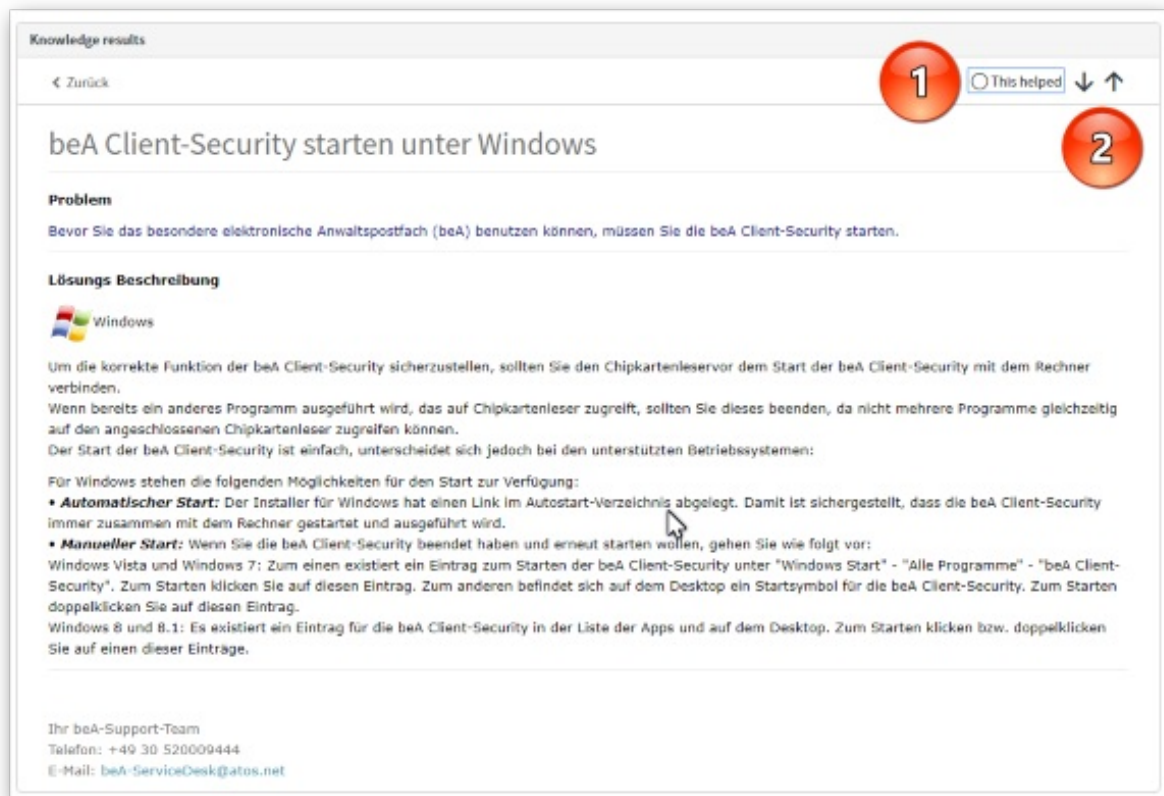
Knowledge results

‹ Zurück

1

This helped

2

beA Client-Security starten unter Windows

Problem

Bevor Sie das besondere elektronische Anwaltspostfach (beA) benutzen können, müssen Sie die beA Client-Security starten.

Lösungs Beschreibung

Windows

Um die korrekte Funktion der beA Client-Security sicherzustellen, sollten Sie den Chipkartenleservor dem Start der beA Client-Security mit dem Rechner verbinden.
Wenn bereits ein anderes Programm ausgeführt wird, das auf Chipkartenleser zugreift, sollten Sie dieses beenden, da nicht mehrere Programme gleichzeitig auf den angeschlossenen Chipkartenleser zugreifen können.
Der Start der beA Client-Security ist einfach, unterscheidet sich jedoch bei den unterstützten Betriebssystemen:

Für Windows stehen die folgenden Möglichkeiten für den Start zur Verfügung:
• ***Automatischer Start:*** Der Installer für Windows hat einen Link im Autostart-Verzeichnis abgelegt. Damit ist sichergestellt, dass die beA Client-Security immer zusammen mit dem Rechner gestartet und ausgeführt wird.
• ***Manueller Start:*** Wenn Sie die beA Client-Security beendet haben und erneut starten wollen, gehen Sie wie folgt vor:
Windows Vista und Windows 7: Zum einen existiert ein Eintrag zum Starten der beA Client-Security unter "Windows Start" - "Alle Programme" - "beA Client-Security". Zum Starten klicken Sie auf diesen Eintrag. Zum anderen befindet sich auf dem Desktop ein Startsymbol für die beA Client-Security. Zum Starten doppelklicken Sie auf diesen Eintrag.
Windows 8 und 8.1: Es existiert ein Eintrag für die beA Client-Security in der Liste der Apps und auf dem Desktop. Zum Starten klicken bzw. doppelklicken Sie auf einen dieser Einträge.

Ihr beA-Support-Team
Telefon: +49 30 520009444
E-Mail: beA-ServiceDesk@atos.net